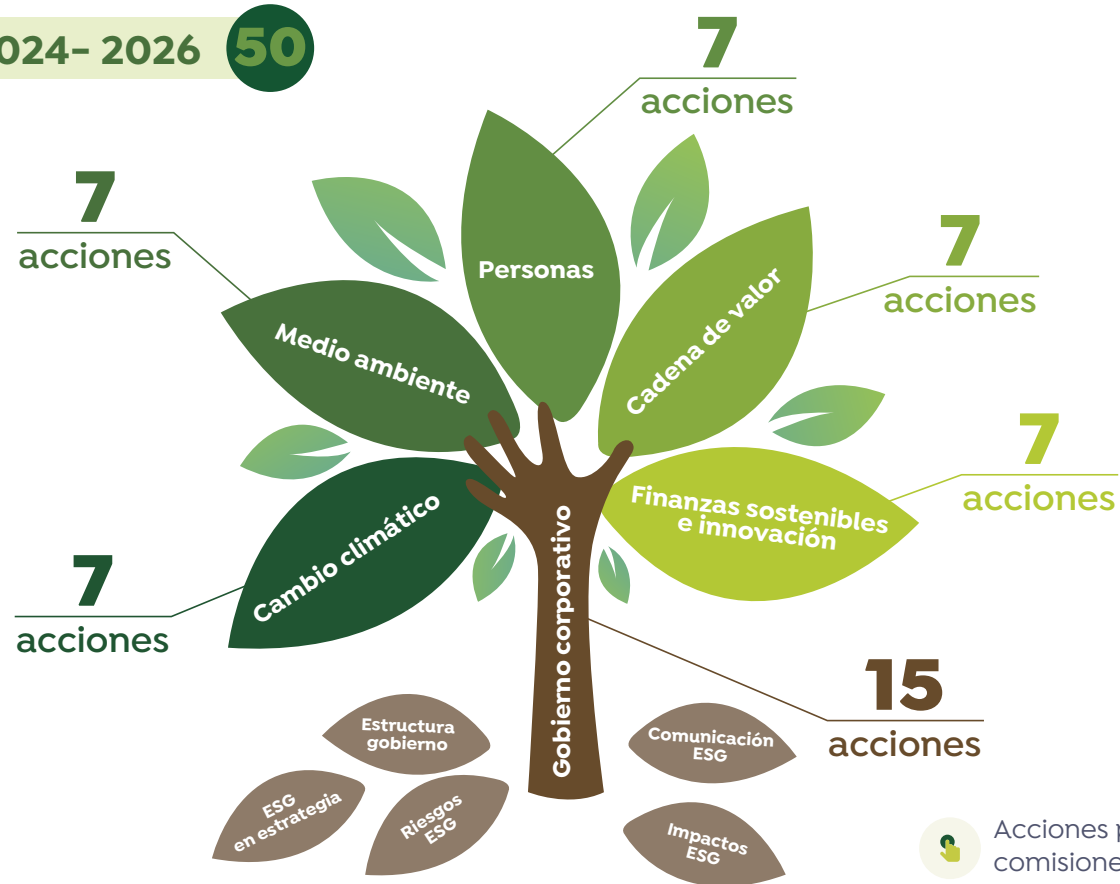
024- 2026 50

7 acciones

7 acciones

Personas

7 acciones

Medio ambiente

Cadena de valor

7 acciones

Finanzas sostenibles e innovación

Cambio climático

7 acciones

Gobierno corporativo

15 acciones

Estructura gobierno

Comunicación ESG

ESG en estrategia

Riesgos ESG

Impactos ESG

Acciones p
comisione